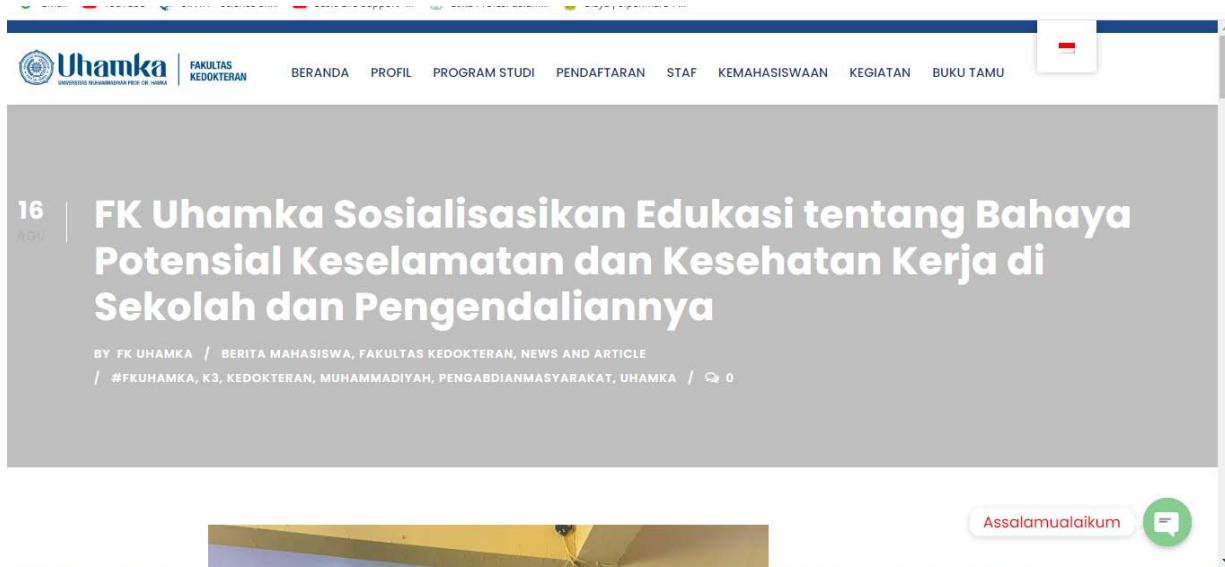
Uhamka UNIVERSITAS MUHAMMADIYAH PROF. DR. HAMKA FAKULTAS KEDOKTERAN

BERANDA PROFIL PROGRAM STUDI PENDAFTARAN STAF KEMAHASISWAAN KEGIATAN BUKU TAMU

16 AGU

FK Uhamka Sosialisasikan Edukasi tentang Bahaya Potensial Keselamatan dan Kesehatan Kerja di Sekolah dan Pengendaliannya

BY FK UHAMKA / BERITA MAHASISWA, FAKULTAS KEDOKTERAN, NEWS AND ARTICLE / #FKUHAMKA, K3, KEDOKTERAN, MUHAMMADIYAH, PENGABDIANMASYARAKAT, UHAMKA / 0

Assalamualaikum